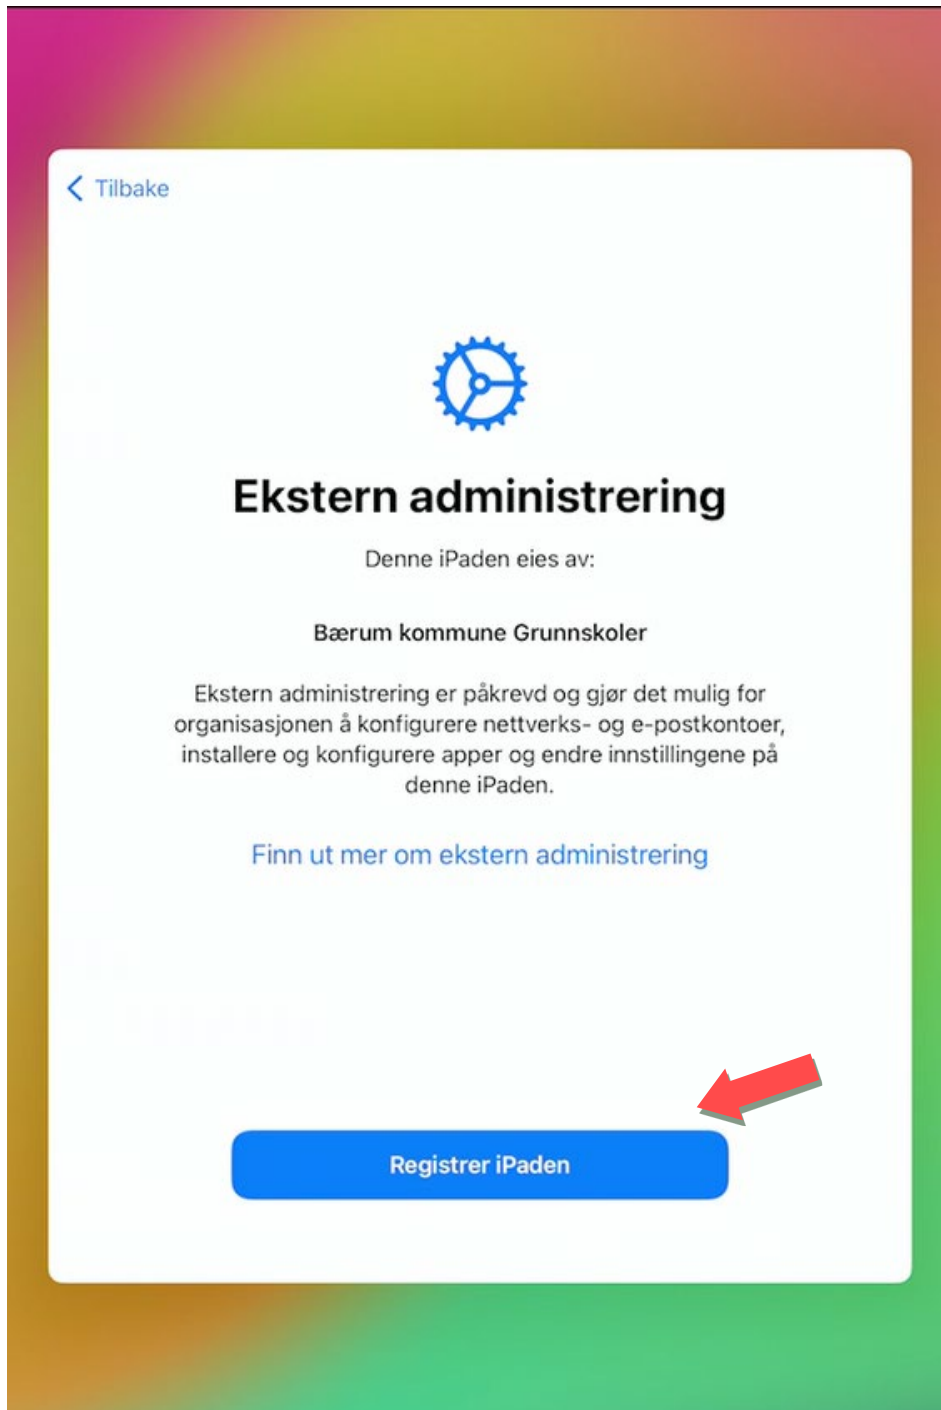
< Tilbake

Ekstern administrering

Denne iPaden eies av:

Bærum kommune Grunnskoler

Ekstern administrering er påkrevd og gjør det mulig for organisasjonen å konfigurere nettverks- og e-postkontoer, installere og konfigurere apper og endre innstillingene på denne iPaden.

Finn ut mer om ekstern administrering

Registrer iPaden